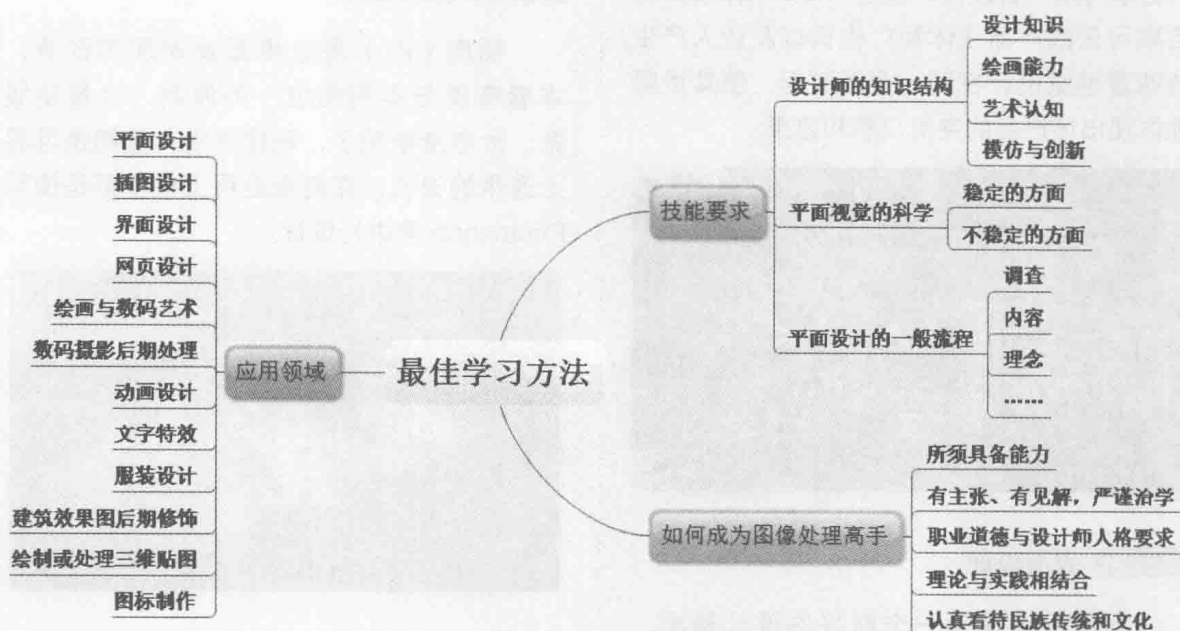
最佳学习方法

应用领域
平面设计
插图设计
界面设计
网页设计
绘画与数码艺术
数码摄影后期处理
动画设计
文字特效
服装设计
建筑效果图后期修饰
绘制或处理三维贴图
图标制作

技能要求
设计师的知识结构
设计知识
绘画能力
艺术认知
模仿与创新
平面视觉的科学
稳定的方面
不稳定的方面
平面设计的一般流程
调查
内容
理念
……

如何成为图像处理高手
所须具备能力
有主张、有见解，严谨治学
职业道德与设计师人格要求
理论与实践相结合
认真看待民族传统和文化